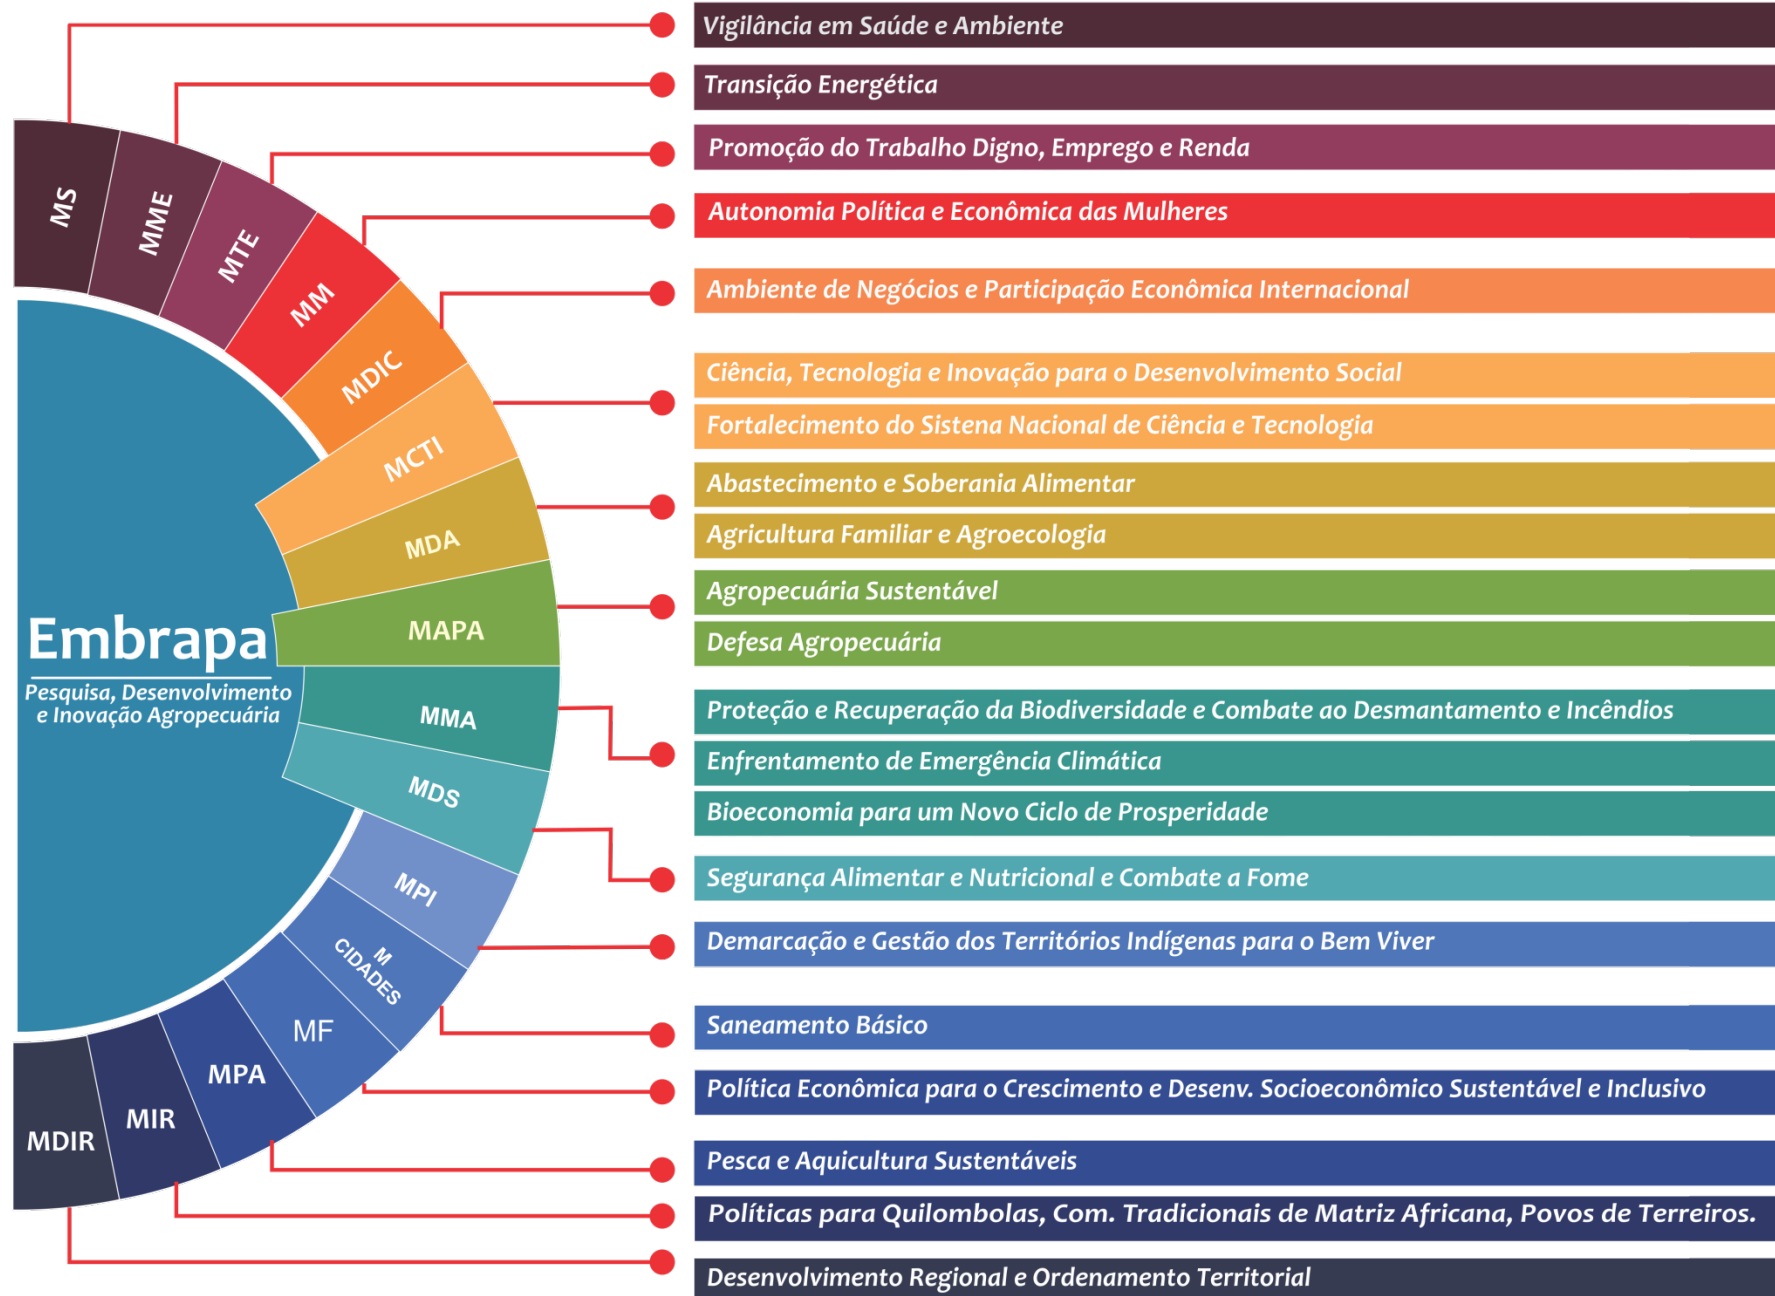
Embrapa
Pesquisa, Desenvolvimento e Inovação Agropecuária

MS
MME
MTE
MM
MDIC
MCTI
MDA
MAPA
MMA
MDS
MPI
M CIDADES
MF
MPA
MIR
MDIR

Vigilância em Saúde e Ambiente
Transição Energética
Promoção do Trabalho Digno, Emprego e Renda
Autonomia Política e Econômica das Mulheres
Ambiente de Negócios e Participação Econômica Internacional
Ciência, Tecnologia e Inovação para o Desenvolvimento Social
Fortalecimento do Sistena Nacional de Ciência e Tecnologia
Abastecimento e Soberania Alimentar
Agricultura Familiar e Agroecologia
Agropecuária Sustentável
Defesa Agropecuária
Proteção e Recuperação da Biodiversidade e Combate ao Desmantamento e Incêndios
Enfrentamento de Emergência Climática
Bioeconomia para um Novo Ciclo de Prosperidade
Segurança Alimentar e Nutricional e Combate a Fome
Demarcação e Gestão dos Territórios Indígenas para o Bem Viver
Saneamento Básico
Política Econômica para o Crescimento e Desenv. Socioeconômico Sustentável e Inclusivo
Pesca e Aquicultura Sustentáveis
Políticas para Quilombolas, Com. Tradicionais de Matriz Africana, Povos de Terreiros.
Desenvolvimento Regional e Ordenamento Territorial